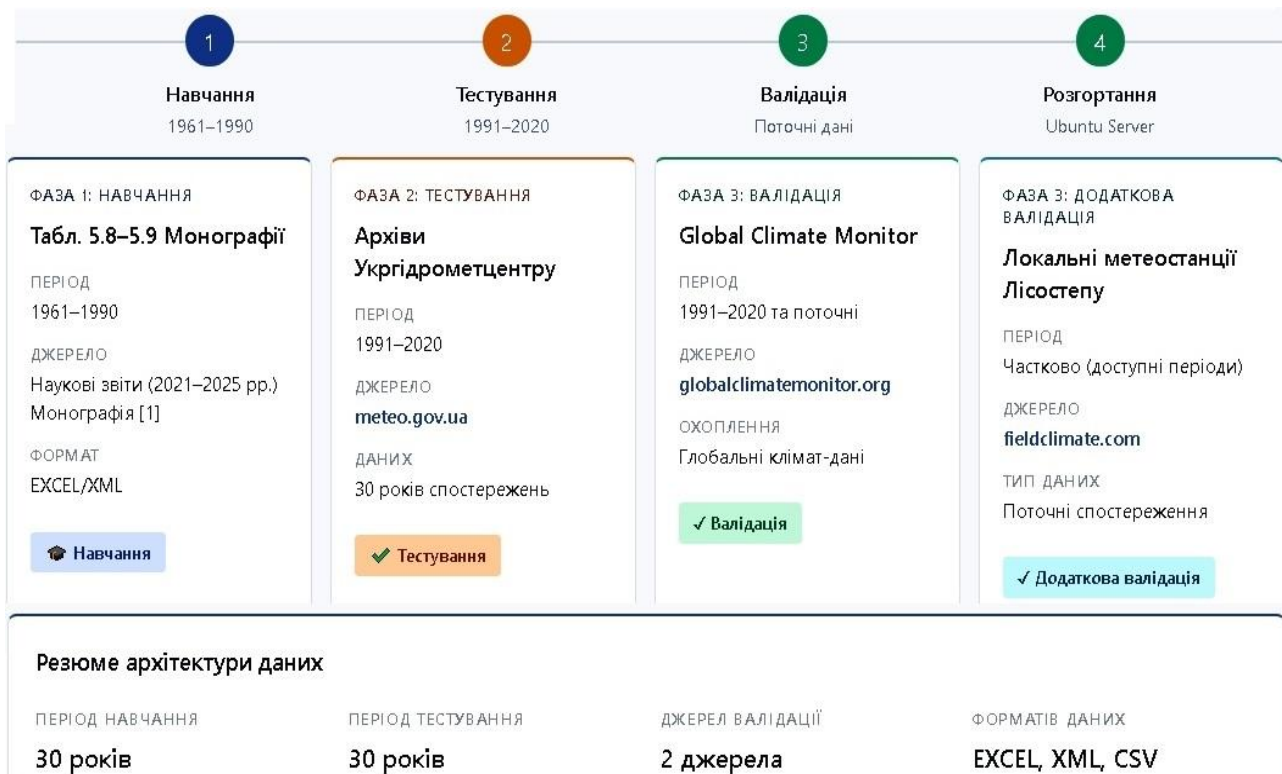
1
Навчання
1961–1990

2
Тестування
1991–2020

3
Валідація
Поточні дані

4
Розгортання
Ubuntu Server

ФАЗА 1: НАВЧАННЯ
Табл. 5.8–5.9 Монографії
ПЕРІОД
1961–1990
ДЖЕРЕЛО
Наукові звіти (2021–2025 рр.) Монографія [1]
ФОРМАТ
EXCEL/XML
Навчання

ФАЗА 2: ТЕСТУВАННЯ
Архіви Укргідрометцентру
ПЕРІОД
1991–2020
ДЖЕРЕЛО
meteo.gov.ua
ДАНИХ
30 років спостережень
✔ Тестування

ФАЗА 3: ВАЛІДАЦІЯ
Global Climate Monitor
ПЕРІОД
1991–2020 та поточні
ДЖЕРЕЛО
globalclimatemonitor.org
ОХОПЛЕННЯ
Глобальні клімат-дані
✓ Валідація

ФАЗА 3: ДОДАТКОВА ВАЛІДАЦІЯ
Локальні метеостанції Лісостепу
ПЕРІОД
Частково (доступні періоди)
ДЖЕРЕЛО
fieldclimate.com
ТИП ДАНИХ
Поточні спостереження
✓ Додаткова валідація

Резюме архітектури даних

ПЕРІОД НАВЧАННЯ
30 років

ПЕРІОД ТЕСТУВАННЯ
30 років

ДЖЕРЕЛ ВАЛІДАЦІЇ
2 джерела

ФОРМАТІВ ДАНИХ
EXCEL, XML, CSV